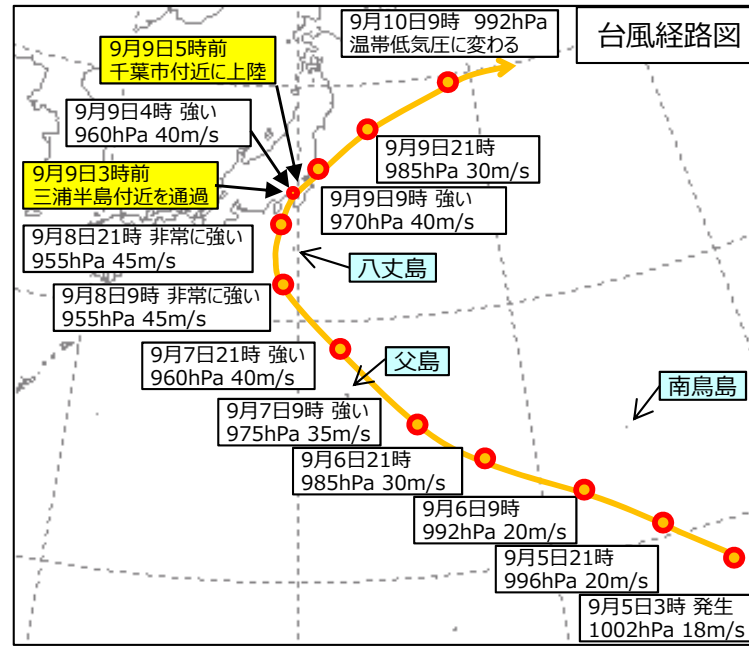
9月10日9時 992hPa
温帯低気圧に変わる

台風経路図

9月9日5時前
千葉市付近に上陸

9月9日4時 強い
960hPa 40m/s

9月9日21時
985hPa 30m/s

9月9日3時前
三浦半島付近を通過

9月9日9時 強い
970hPa 40m/s

9月8日21時 非常に強い
955hPa 45m/s

八丈島

9月8日9時 非常に強い
955hPa 45m/s

9月7日21時 強い
960hPa 40m/s

父島

南鳥島

9月7日9時 強い
975hPa 35m/s

9月6日21時
985hPa 30m/s

9月6日9時
992hPa 20m/s

9月5日21時
996hPa 20m/s

9月5日3時 発生
1002hPa 18m/s